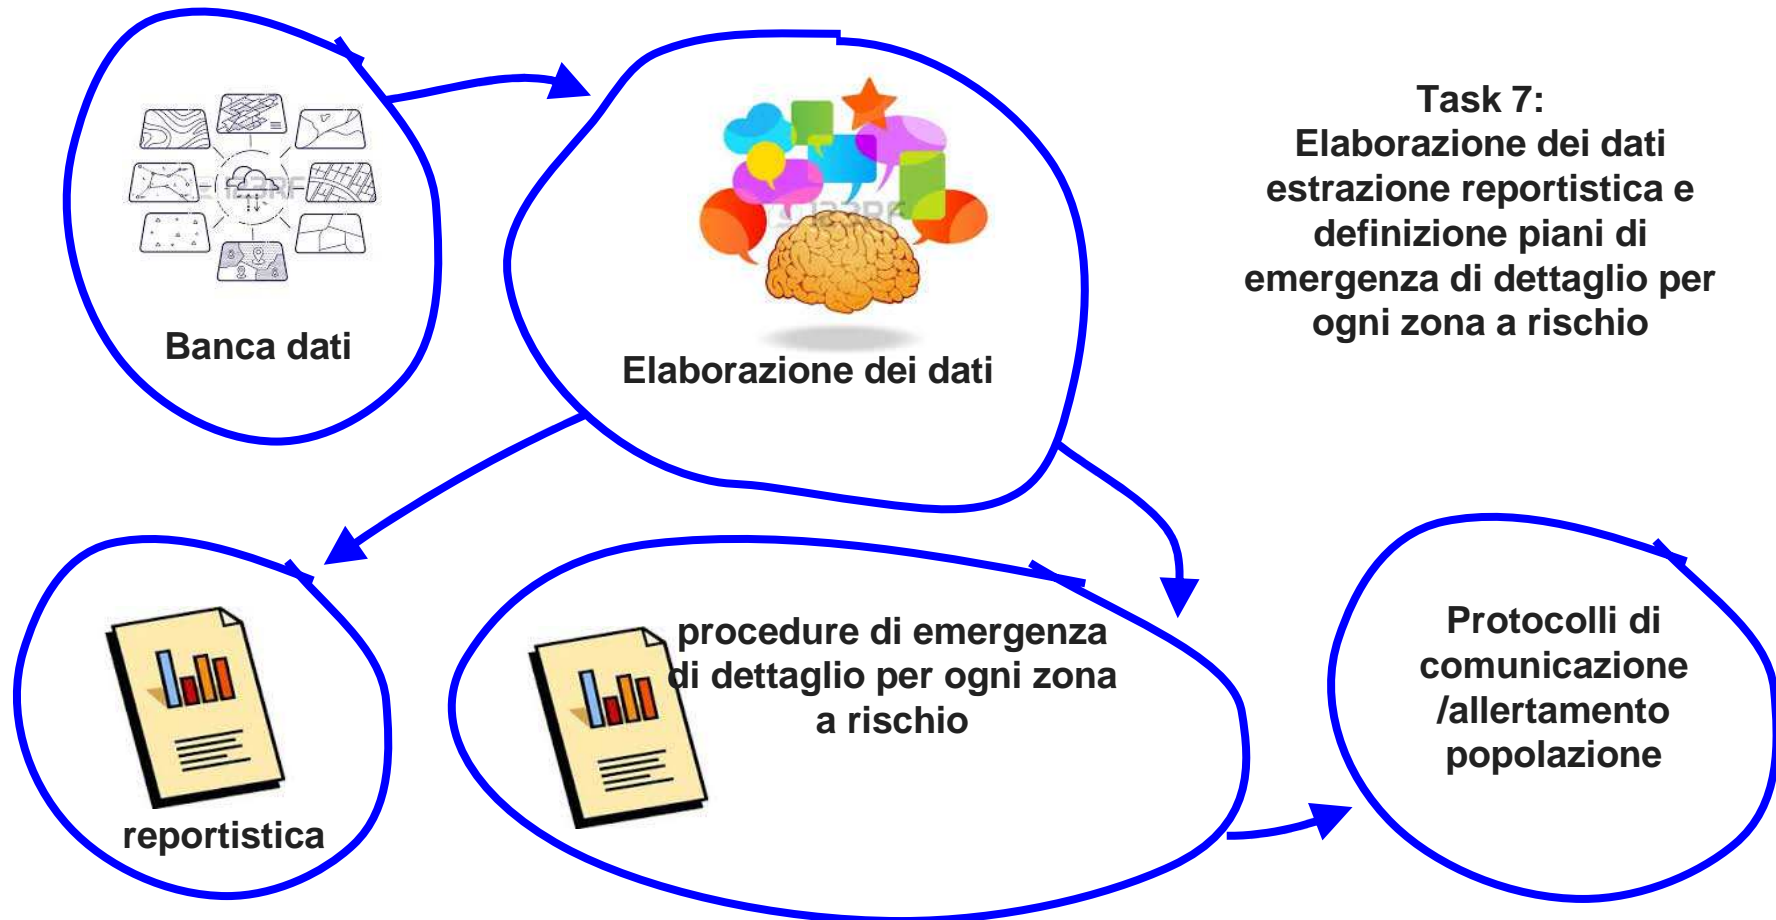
Banca dati

Elaborazione dei dati

Task 7:
Elaborazione dei dati estrazione reportistica e definizione piani di emergenza di dettaglio per ogni zona a rischio

reportistica

procedure di emergenza di dettaglio per ogni zona a rischio

Protocolli di comunicazione /allertamento popolazione